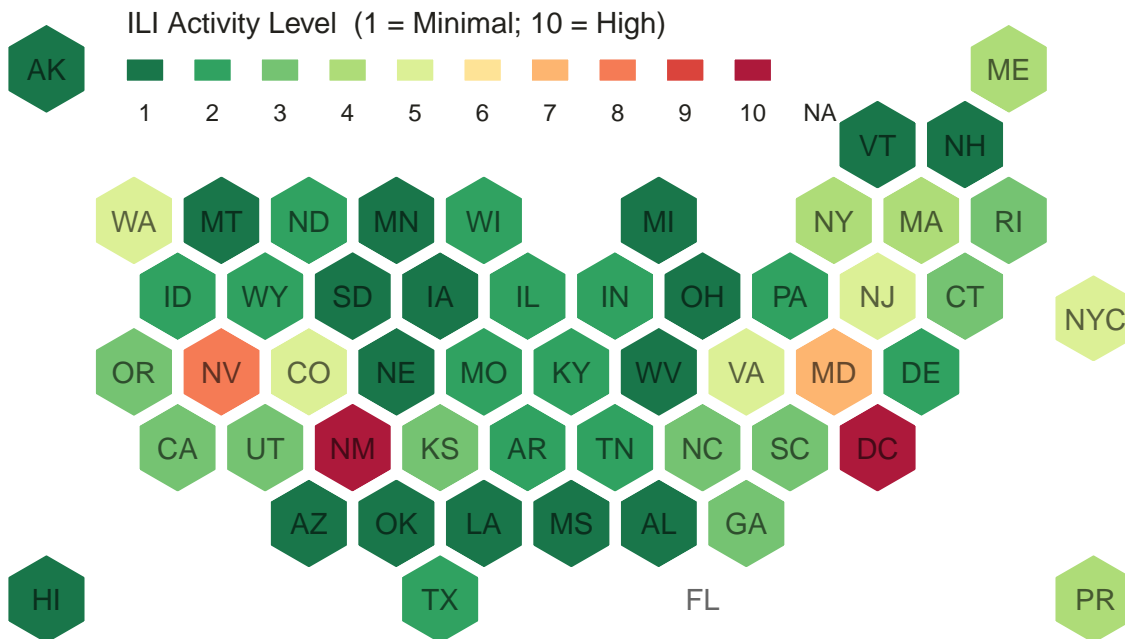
ILI Activity Level (1 = Minimal; 10 = High)

1 2 3 4 5 6 7 8 9 10 NA

AK
ME
VT NH
WA MT ND MN WI MI NY MA RI
ID WY SD IA IL IN OH PA NJ CT NYC
OR NV CO NE MO KY WV VA MD DE
CA UT NM KS AR TN NC SC DC
AZ OK LA MS AL GA
HI TX FL PR